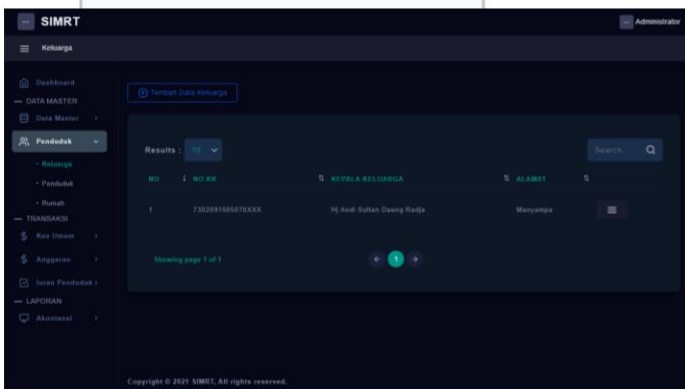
SIMRT
Administrator
Keluarga
Dashboard
— DATA MASTER
Data Master
Penduduk
• Keluarga
• Penduduk
• Rumah
— TRANSAKSI
Kas Umum
Anggaran
Iuran Penduduk
— LAPORAN
Akuntansi

Tambah Data Keluarga

Results : 10

Search

| NO | NO KK | KEPALA KELUARGA | ALAMAT | |
|---|---|---|---|---|
| 1 | 7302091505070XXX | Hj Andi Sultan Daeng Radja | Manyampa | |

Showing page 1 of 1

1

Copyright © 2021 SIMRT, All rights reserved.